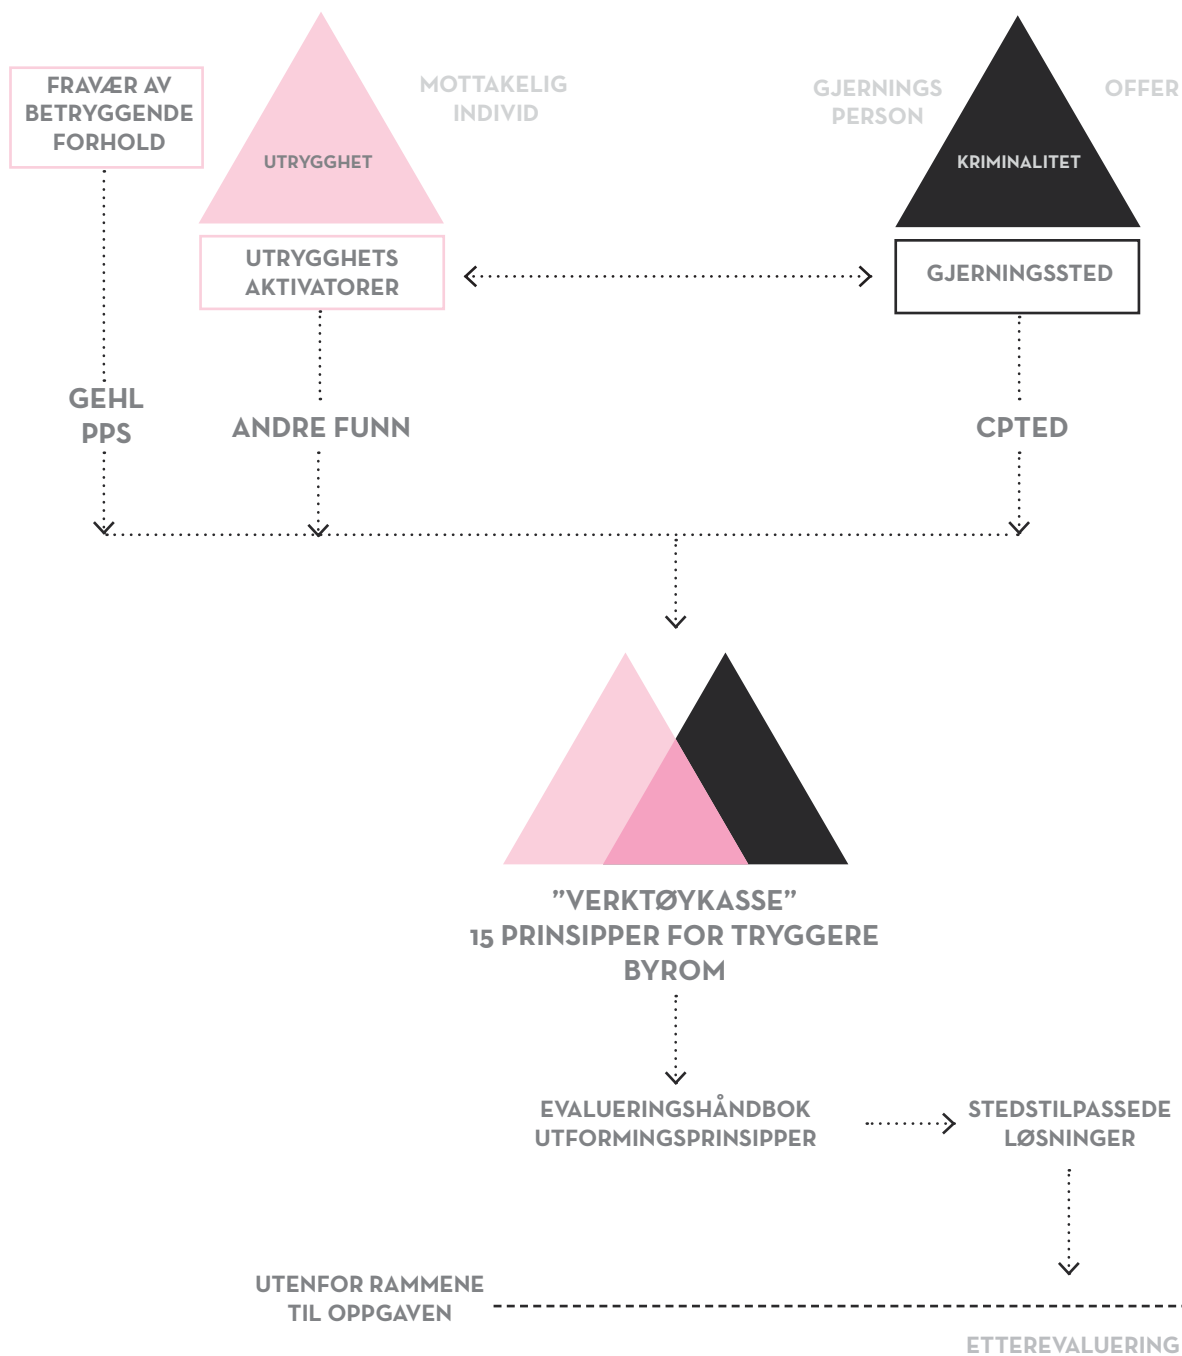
FRAVÆR AV BETRYGGENDE FORHOLD

UTRYGGHET

MOTTAKELIG INDIVID

GJERNINGS PERSON

OFFER

KRIMINALITET

UTRYGGHETS AKTIVATORER

GJERNINGSSTED

GEHL PPS

ANDRE FUNN

CPTED

"VERKTØYKASSE"
15 PRINSIPPER FOR TRYGGERE BYROM

EVALUERINGSHÅNDBOK UTFORMINGSPRINSIPPER

STEDSTILPASSEDE LØSNINGER

UTENFOR RAMMENE TIL OPPGAVEN

ETTEREVALUERING